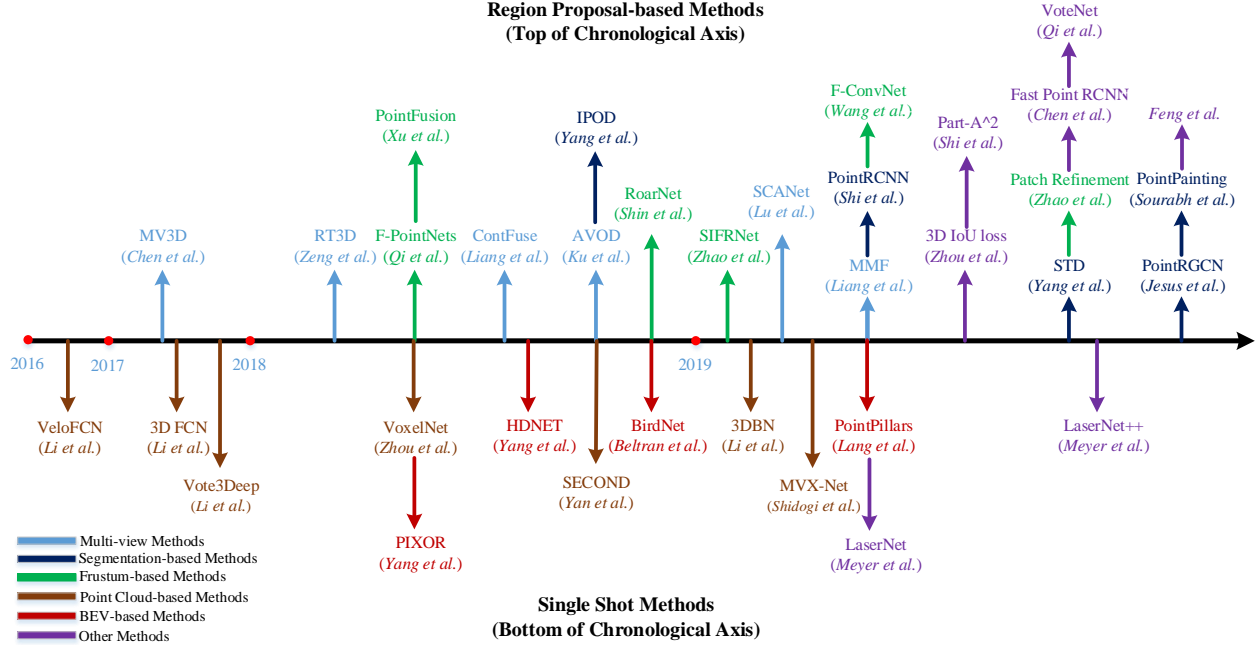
Region Proposal-based Methods
(Top of Chronological Axis)

VoteNet
(Qi et al.)

F-ConvNet
(Wang et al.)

Fast Point RCNN
(Chen et al.)

PointFusion
(Xu et al.)

IPOD
(Yang et al.)

Part-A^2
(Shi et al.)

Feng et al.

PointRCNN
(Shi et al.)

Patch Refinement
(Zhao et al.)

PointPainting
(Sourabh et al.)

RoarNet
(Shin et al.)

SCANet
(Lu et al.)

MV3D
(Chen et al.)

RT3D
(Zeng et al.)

F-PointNets
(Qi et al.)

ContFuse
(Liang et al.)

AVOD
(Ku et al.)

SIFRNet
(Zhao et al.)

3D IoU loss
(Zhou et al.)

MMF
(Liang et al.)

STD
(Yang et al.)

PointRGCN
(Jesus et al.)

2016

2017

2018

2019

VeloFCN
(Li et al.)

3D FCN
(Li et al.)

Vote3Deep
(Li et al.)

VoxelNet
(Zhou et al.)

HDNET
(Yang et al.)

BirdNet
(Beltran et al.)

3DBN
(Li et al.)

PointPillars
(Lang et al.)

LaserNet++
(Meyer et al.)

SECOND
(Yan et al.)

MVX-Net
(Shidogi et al.)

PIXOR
(Yang et al.)

LaserNet
(Meyer et al.)

Multi-view Methods
Segmentation-based Methods
Frustum-based Methods
Point Cloud-based Methods
BEV-based Methods
Other Methods

Single Shot Methods
(Bottom of Chronological Axis)